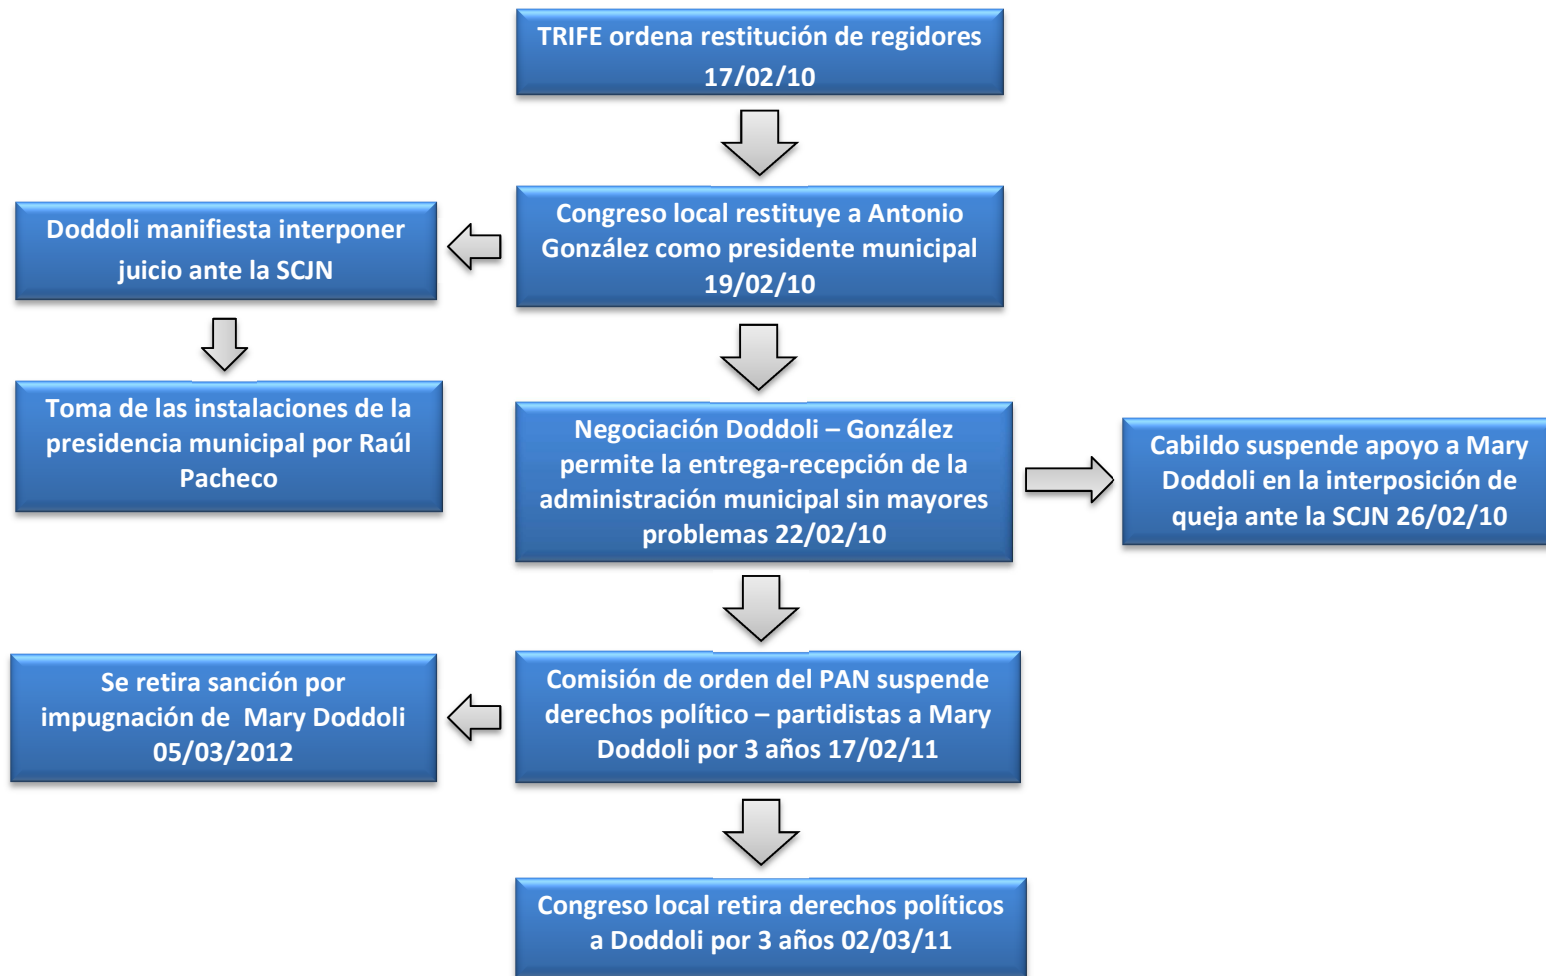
TRIFE ordena restitución de regidores 17/02/10

Congreso local restituye a Antonio González como presidente municipal 19/02/10

Doddoli manifiesta interponer juicio ante la SCJN

Toma de las instalaciones de la presidencia municipal por Raúl Pacheco

Negociación Doddoli – González permite la entrega-recepción de la administración municipal sin mayores problemas 22/02/10

Cabildo suspende apoyo a Mary Doddoli en la interposición de queja ante la SCJN 26/02/10

Comisión de orden del PAN suspende derechos político – partidistas a Mary Doddoli por 3 años 17/02/11

Se retira sanción por impugnación de Mary Doddoli 05/03/2012

Congreso local retira derechos políticos a Doddoli por 3 años 02/03/11